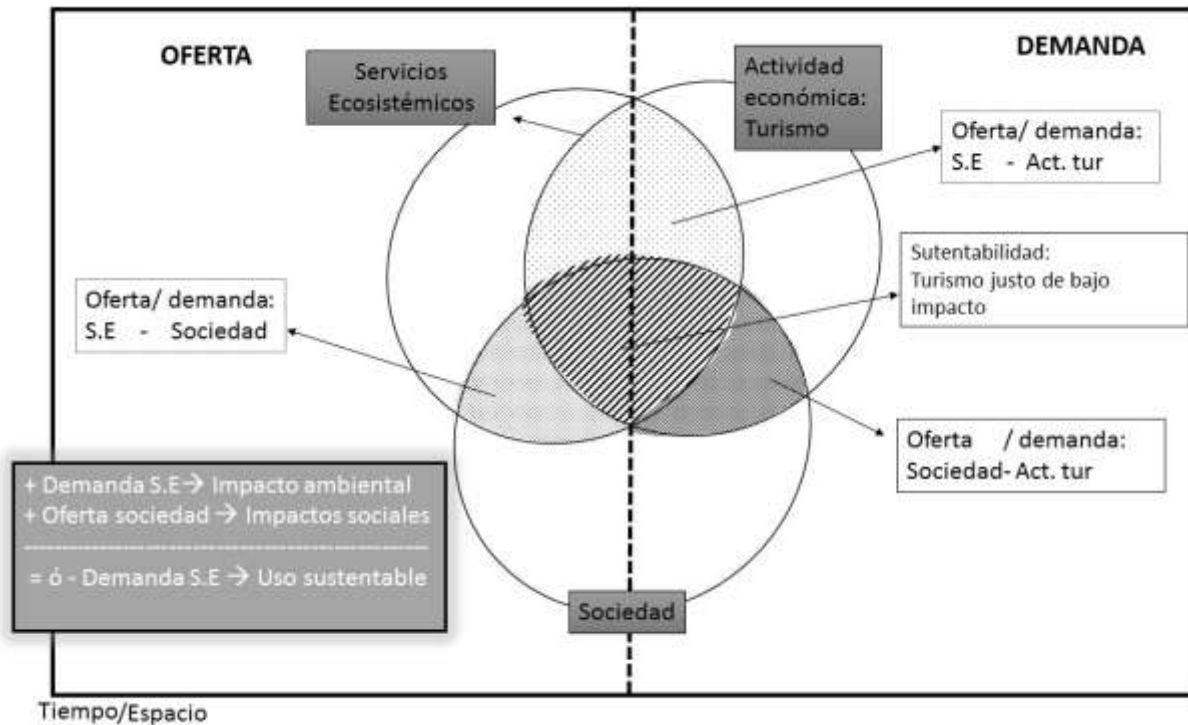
OFERTA

Servicios Ecosistémicos

Actividad económica: Turismo

DEMANDA

Oferta/ demanda: S.E - Act. tur

Sutentabilidad: Turismo justo de bajo impacto

Oferta/ demanda: S.E - Sociedad

Oferta / demanda: Sociedad- Act. tur

+ Demanda S.E → Impacto ambiental
+ Oferta sociedad → Impactos sociales

= ó - Demanda S.E → Uso sustentable

Sociedad

Tiempo/Espacio